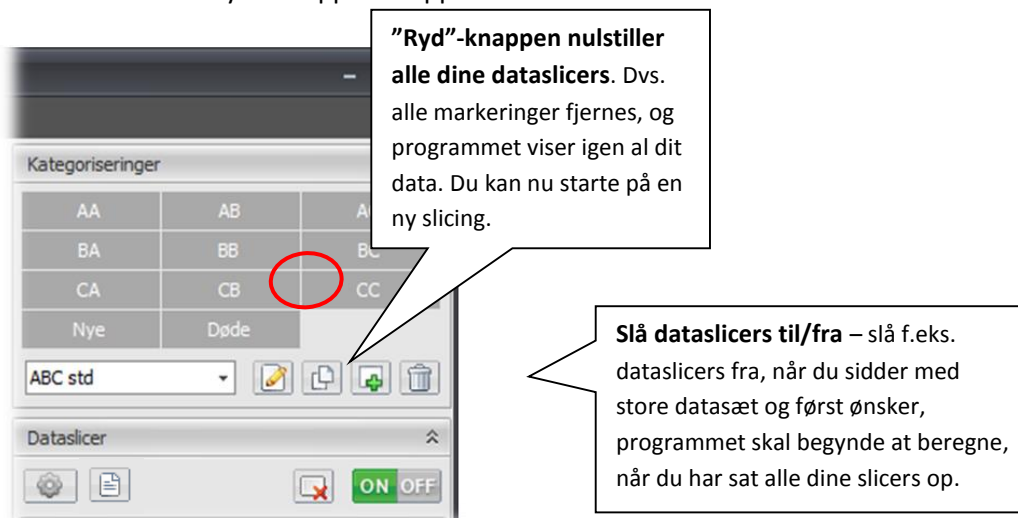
"Ryd"-knappen nulstiller alle dine dataslicers. Dvs. alle markeringer fjernes, og programmet viser igen al dit data. Du kan nu starte på en ny slicing.

Kategoriseringer

| AA | AB | A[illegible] |
|---|---|---|
| BA | BB | BC |
| CA | CB | CC |
| Nye | Døde | |

ABC std

Dataslicer

ON OFF

Slå dataslicers til/fra – slå f.eks. dataslicers fra, når du sidder med store datasæt og først ønsker, programmet skal begynde at beregne, når du har sat alle dine slicers op.